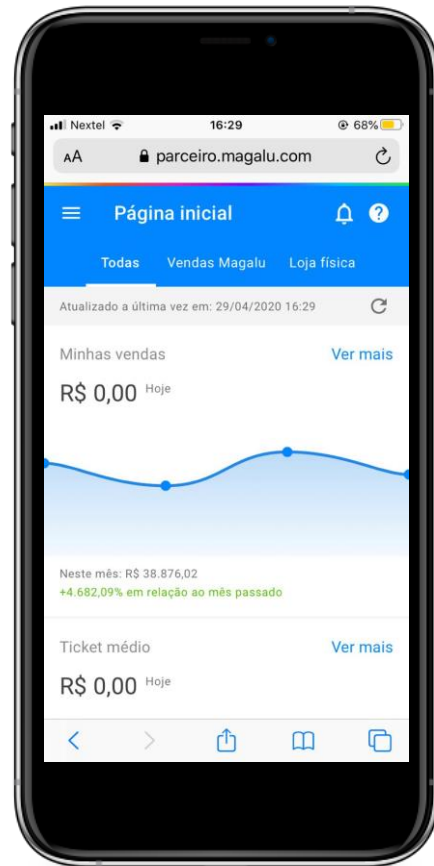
Nextel 16:29 68%

AA parceiro.magalu.com

Página inicial

Todas Vendas Magalu Loja física

Atualizado a última vez em: 29/04/2020 16:29

Minhas vendas Ver mais

R$ 0,00 Hoje

Neste mês: R$ 38.876,02
+4.682,09% em relação ao mês passado

Ticket médio Ver mais

R$ 0,00 Hoje